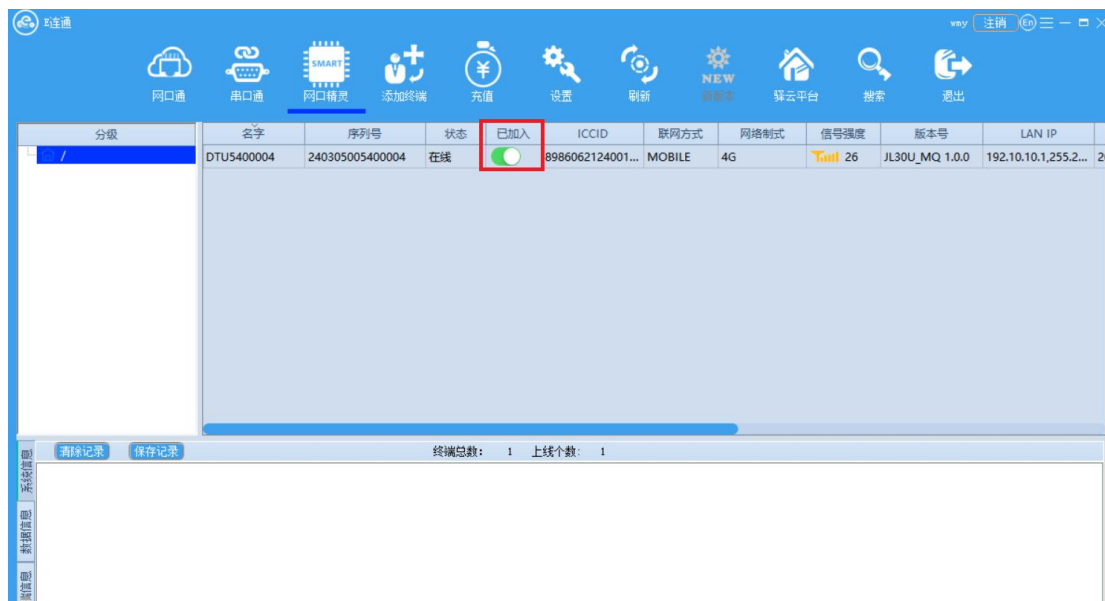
E连通

wmy 注销 En

网口通 串口通 SMART 网口精灵 添加终端 充值 设置 刷新 NEW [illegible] 驿云平台 搜索 退出

分级

/

| 名字 | 序列号 | 状态 | 已加入 | ICCID | 联网方式 | 网络制式 | 信号强度 | 版本号 | LAN IP |
|---|---|---|---|---|---|---|---|---|---|
| DTU5400004 | 240305005400004 | 在线 | | 8986062124001... | MOBILE | 4G | 26 | JL30U_MQ 1.0.0 | 192.10.10.1,255.2... |

清除记录 保存记录 终端总数: 1 上线个数: 1

系统信息 数据信息 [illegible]信息